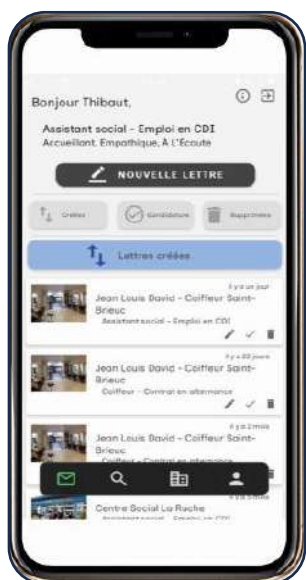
Bonjour Thibaut,

Assistant social - Emploi en CDI
Accueillant, Empathique, À L'Écoute

NOUVELLE LETTRE

Créées
Candidature
Supprimées

Lettres créées

Il y a un jour
Jean Louis David - Coiffeur Saint-Brieuc
Assistant social - Emploi en CDI

Il y a 40 jours
Jean Louis David - Coiffeur Saint-Brieuc
Coiffeur - Contrat en alternance

Il y a 2 mois
Jean Louis David - Coiffeur Saint-Brieuc
Coiffeur - Contrat en alternance

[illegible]
Centre Social La Roche
Assistant social - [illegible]